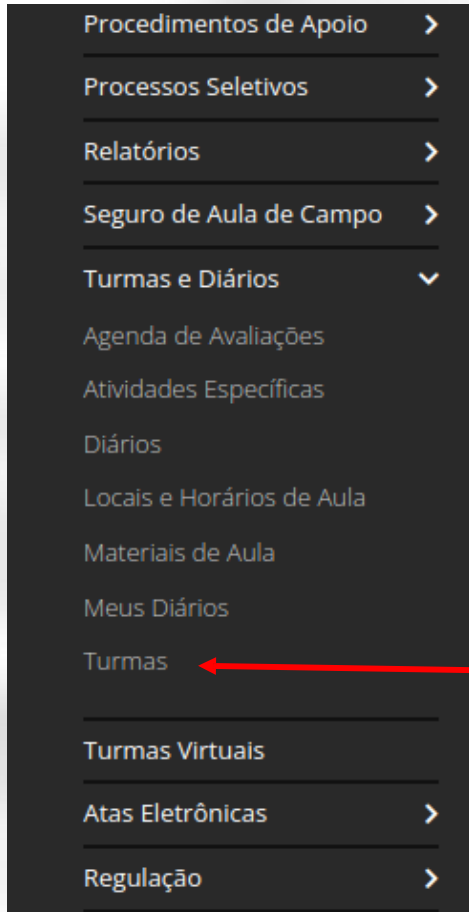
Procedimentos de Apoio

Processos Seletivos

Relatórios

Seguro de Aula de Campo

Turmas e Diários

Agenda de Avaliações

Atividades Específicas

Diários

Locais e Horários de Aula

Materiais de Aula

Meus Diários

Turmas

Turmas Virtuais

Atas Eletrônicas

Regulação